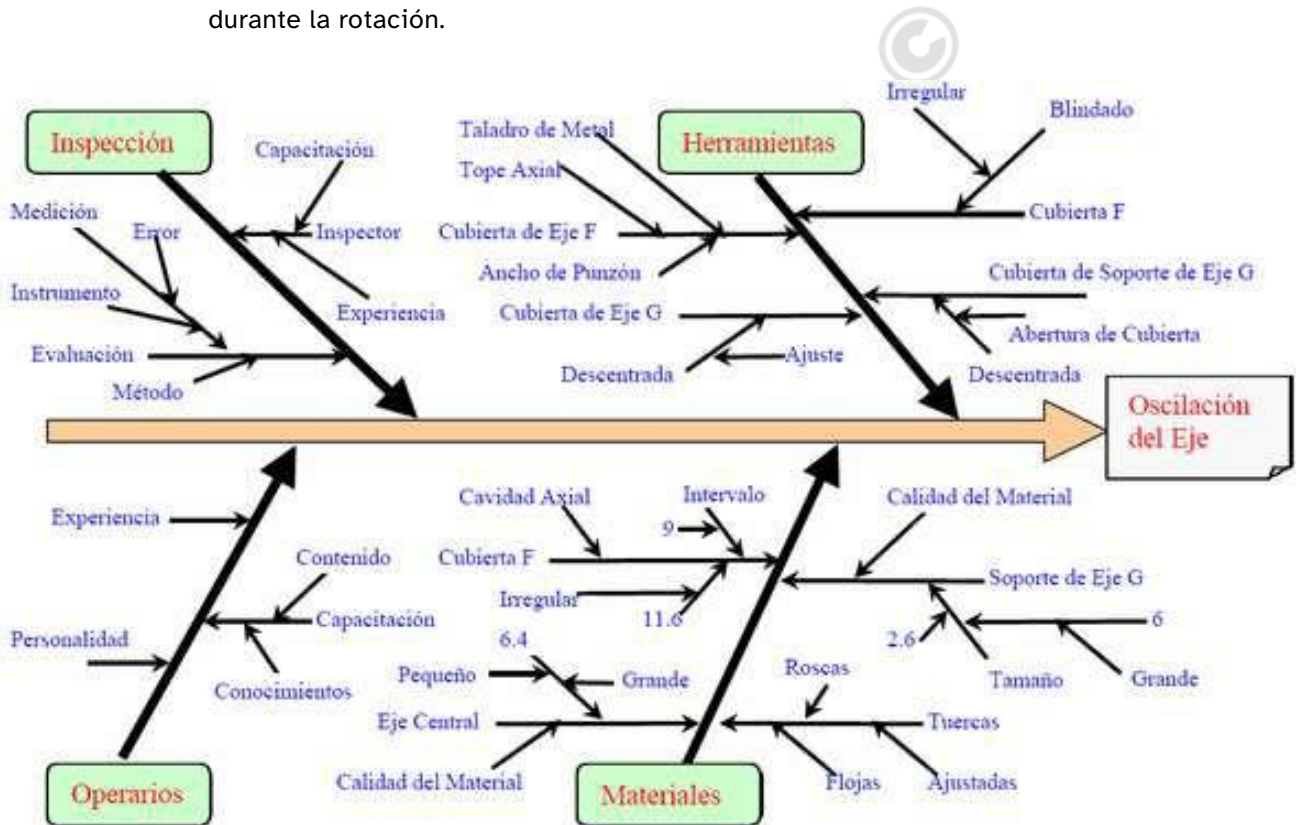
durante la rotación.

Inspección
Capacitación
Medición
Error
Inspector
Instrumento
Experiencia
Evaluación
Método

Herramientas
Taladro de Metal
Tope Axial
Cubierta de Eje F
Ancho de Punzón
Cubierta de Eje G
Descentrada
Ajuste
Irregular
Blindado
Cubierta F
Cubierta de Soporte de Eje G
Abertura de Cubierta
Descentrada

Oscilación del Eje

Experiencia
Contenido
Capacitación
Personalidad
Conocimientos
Operarios

Cavidad Axial
Intervalo
9
Cubierta F
Irregular
11.6
6.4
Pequeño
Grande
Eje Central
Calidad del Material
Materiales
Calidad del Material
Soporte de Eje G
2.6
6
Tamaño
Grande
Roscas
Tuercas
Flojas
Ajustadas